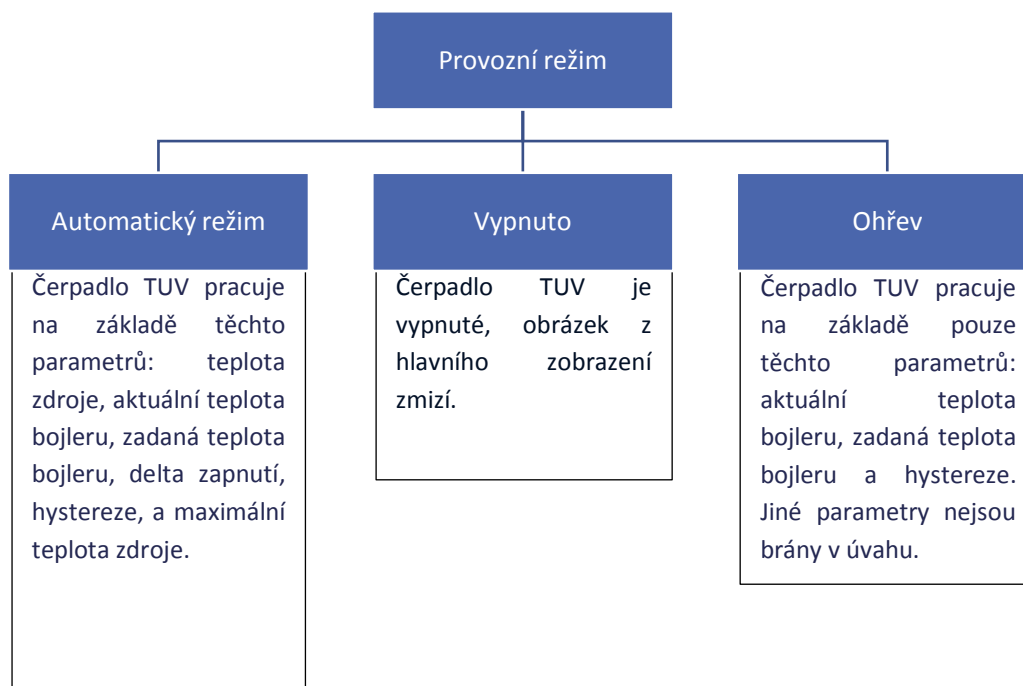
Provozní režim

Automatický režim

Čerpadlo TUV pracuje na základě těchto parametrů: teplota zdroje, aktuální teplota bojleru, zadaná teplota bojleru, delta zapnutí, hystereze, a maximální teplota zdroje.

Vypnuto

Čerpadlo TUV je vypnuté, obrázek z hlavního zobrazení zmizí.

Ohřev

Čerpadlo TUV pracuje na základě pouze těchto parametrů: aktuální teplota bojleru, zadaná teplota bojleru a hystereze. Jiné parametry nejsou brány v úvahu.